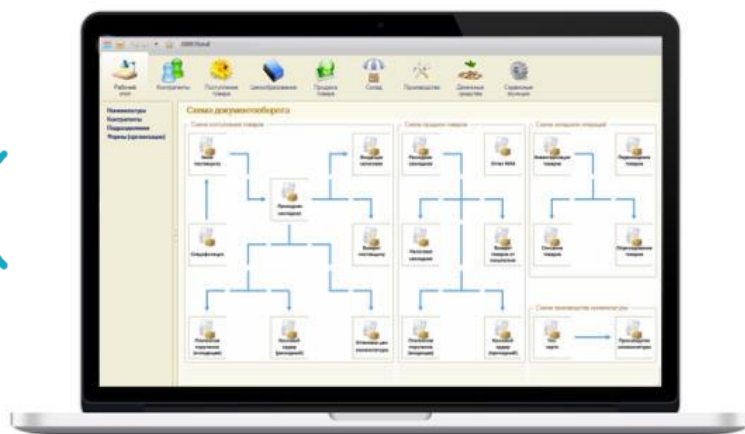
Рабочий стол
Контрагенты
Поступление товара
Ценообразование
Продажа товара
Склад
Производство
Денежные средства
Сервисные функции

Номенклатура
Контрагенты
Подразделения
Фирмы (организации)

Схема документооборота

Схема поступления товаров
Заказ поставщику
Приходная накладная
Возврат поставщику
Спецификация
Платежное поручение (исходящее)
Расходный ордер (расходный)
Установка цен номенклатуры

Схема продажи товаров
Расходная накладная
Отчет ККМ
Расходная накладная
Возврат товаров от покупателя
Платежное поручение (входящее)
Приходный ордер (приходный)

Схема складских операций
Инвентаризация товаров
Перемещение товаров
Списание товаров
Оприходование товаров

Схема производства номенклатуры
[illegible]
Производство номенклатуры